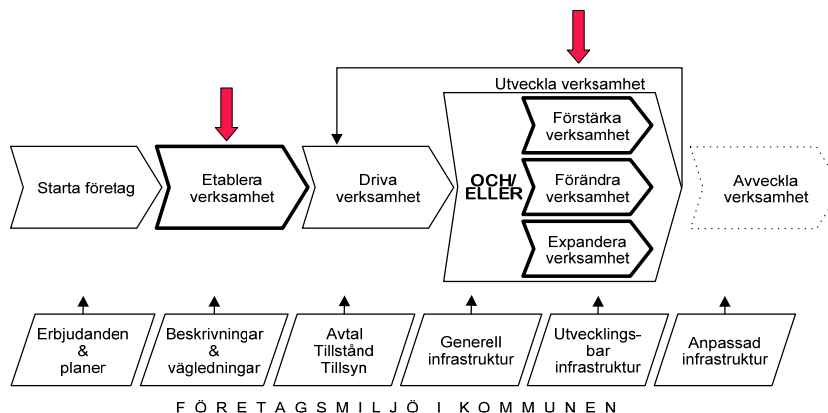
Utveckla verksamhet

Starta företag

Etablera verksamhet

Driva verksamhet

OCH/ ELLER

Förstärka verksamhet

Förändra verksamhet

Expandera verksamhet

Avveckla verksamhet

Erbjudanden & planer

Beskrivningar & vägledningar

Avtal Tillstånd Tillsyn

Generell infrastruktur

Utvecklingsbar infrastruktur

Anpassad infrastruktur

FÖRETAGSMILJÖ I KOMMUNEN